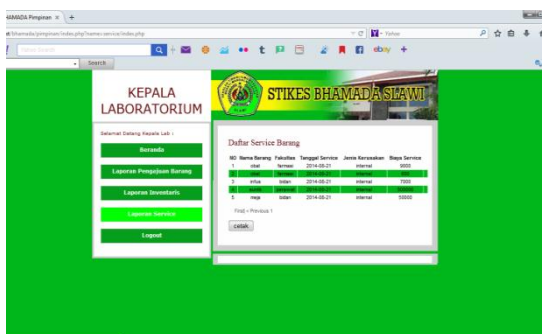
BHAMADA Pimpinan ×  +

d/bhamada/pimpinan/index.php?home=service/index.php

Yahoo

Yahoo Search

Search

KEPALA LABORATORIUM

STIKES BHAMADA SLAWI

Selamat Datang Kepala Lab :

Beranda

Laporan Pengajuan Barang

Laporan Inventaris

Laporan Service

Logout

Daftar Service Barang

| NO | Nama Barang | Fakultas | Tanggal Service | Jenis Kerusakan | Biaya Service |
|---|---|---|---|---|---|
| 1 | obat | farmasi | 2014-05-21 | internal | 9000 |
| 2 | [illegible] | farmasi | 2014-05-21 | internal | 900 |
| 3 | infus | bidan | 2014-05-21 | internal | 7000 |
| 4 | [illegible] | perawat | 2014-05-21 | internal | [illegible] |
| 5 | meja | bidan | 2014-05-21 | internal | 50000 |

First | « Previous 1

cetak